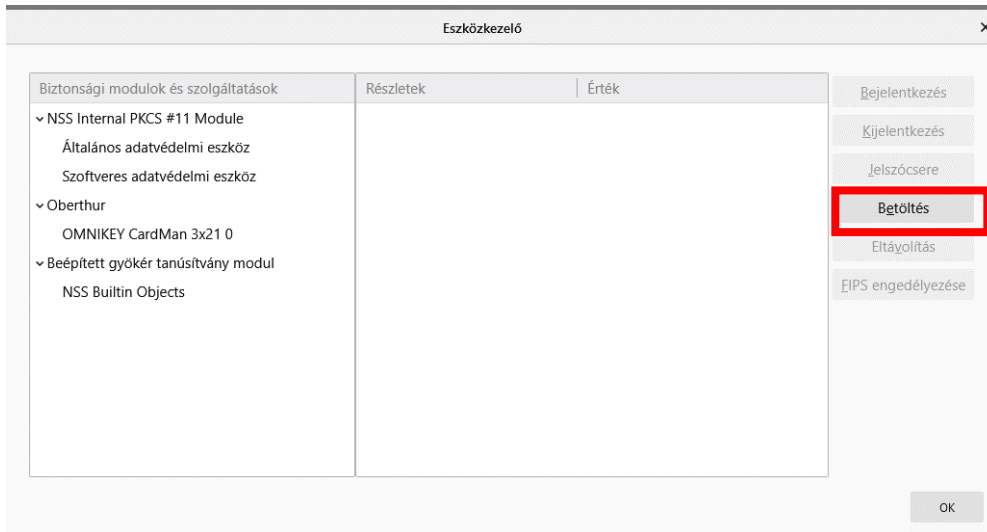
Eszközkezelő

×

| Biztonsági modulok és szolgáltatások | Részletek | Érték |
|---|---|---|
| NSS Internal PKCS #11 Module | | |
| Általános adatvédelmi eszköz | | |
| Szoftveres adatvédelmi eszköz | | |
| Oberthur | | |
| OMNIKEY CardMan 3x21 0 | | |
| Beépített gyökér tanúsítvány modul | | |
| NSS Builtin Objects | | |

Bejelentkezés

Kijelentkezés

Jelszócsere

Betöltés

Eltávolítás

FIPS engedélyezése

OK